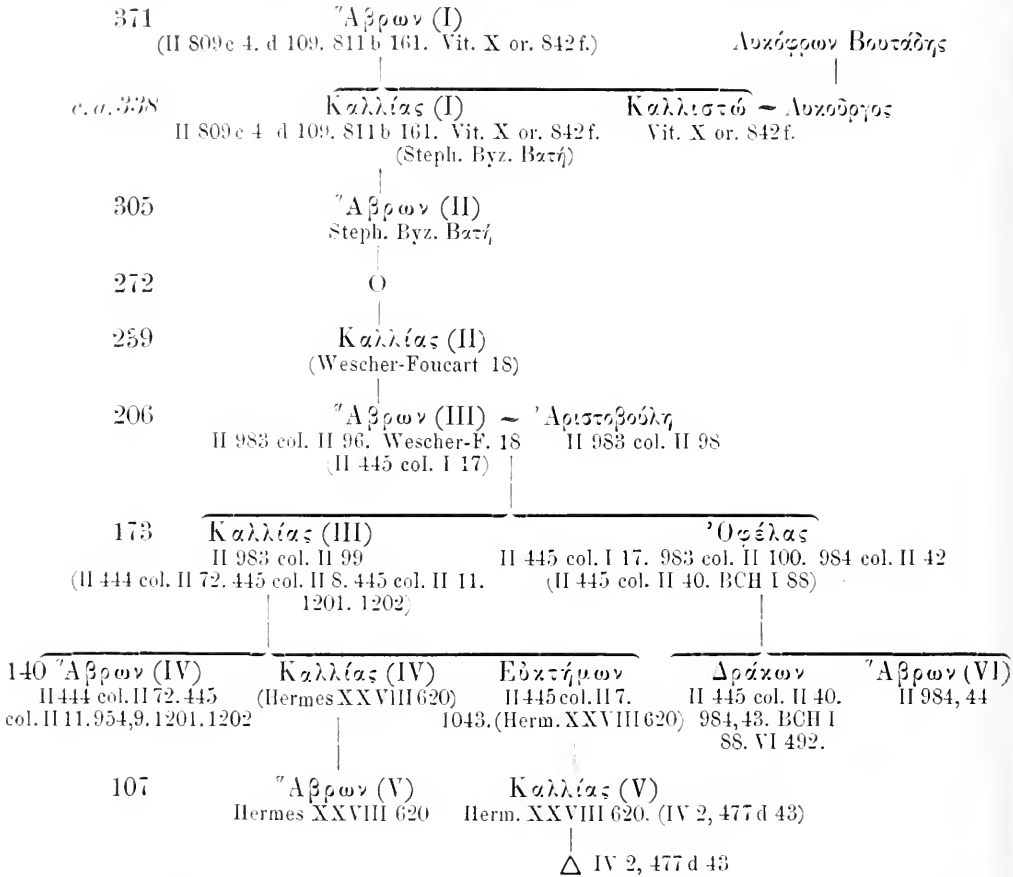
371 Ἅβρων (I)
(II 809 c 4. d 109. 811 b 161. Vit. X or. 842 f.)

Λυκόφρων Βουτάδης

c. a. 338 Καλλίας (I)
II 809 c 4. d 109. 811 b 161. Vit. X or. 842 f.
(Steph. Byz. Βατή)

Καλλιστώ ~ Λυκοῦργος
Vit. X or. 842 f.

305 Ἅβρων (II)
Steph. Byz. Βατή

272 O

259 Καλλίας (II)
(Wescher-Foucart 18)

206 Ἅβρων (III) ~ Ἀριστοβούλη
II 983 col. II 96. Wescher-F. 18
(II 445 col. I 17)
II 983 col. II 98

173 Καλλίας (III)
II 983 col. II 99
(II 444 col. II 72. 445 col. II 8. 445 col. II 11. 1201. 1202)

Ὀφέλας
II 445 col. I 17. 983 col. II 100. 984 col. II 42
(II 445 col. II 40. BCH I 88)

140 Ἅβρων (IV)
II 444 col. II 72. 445 col. II 11. 954, 9. 1201. 1202

Καλλίας (IV)
(Hermes XXVIII 620)

Εὐκτήμων
II 445 col. II 7. 1043. (Herm. XXVIII 620)

Δράκων
II 445 col. II 40. 984, 43. BCH I 88. VI 492.

Ἅβρων (VI)
II 984, 44

107 Ἅβρων (V)
Hermes XXVIII 620

Καλλίας (V)
Herm. XXVIII 620. (IV 2, 477 d 43)

△ IV 2, 477 d 43